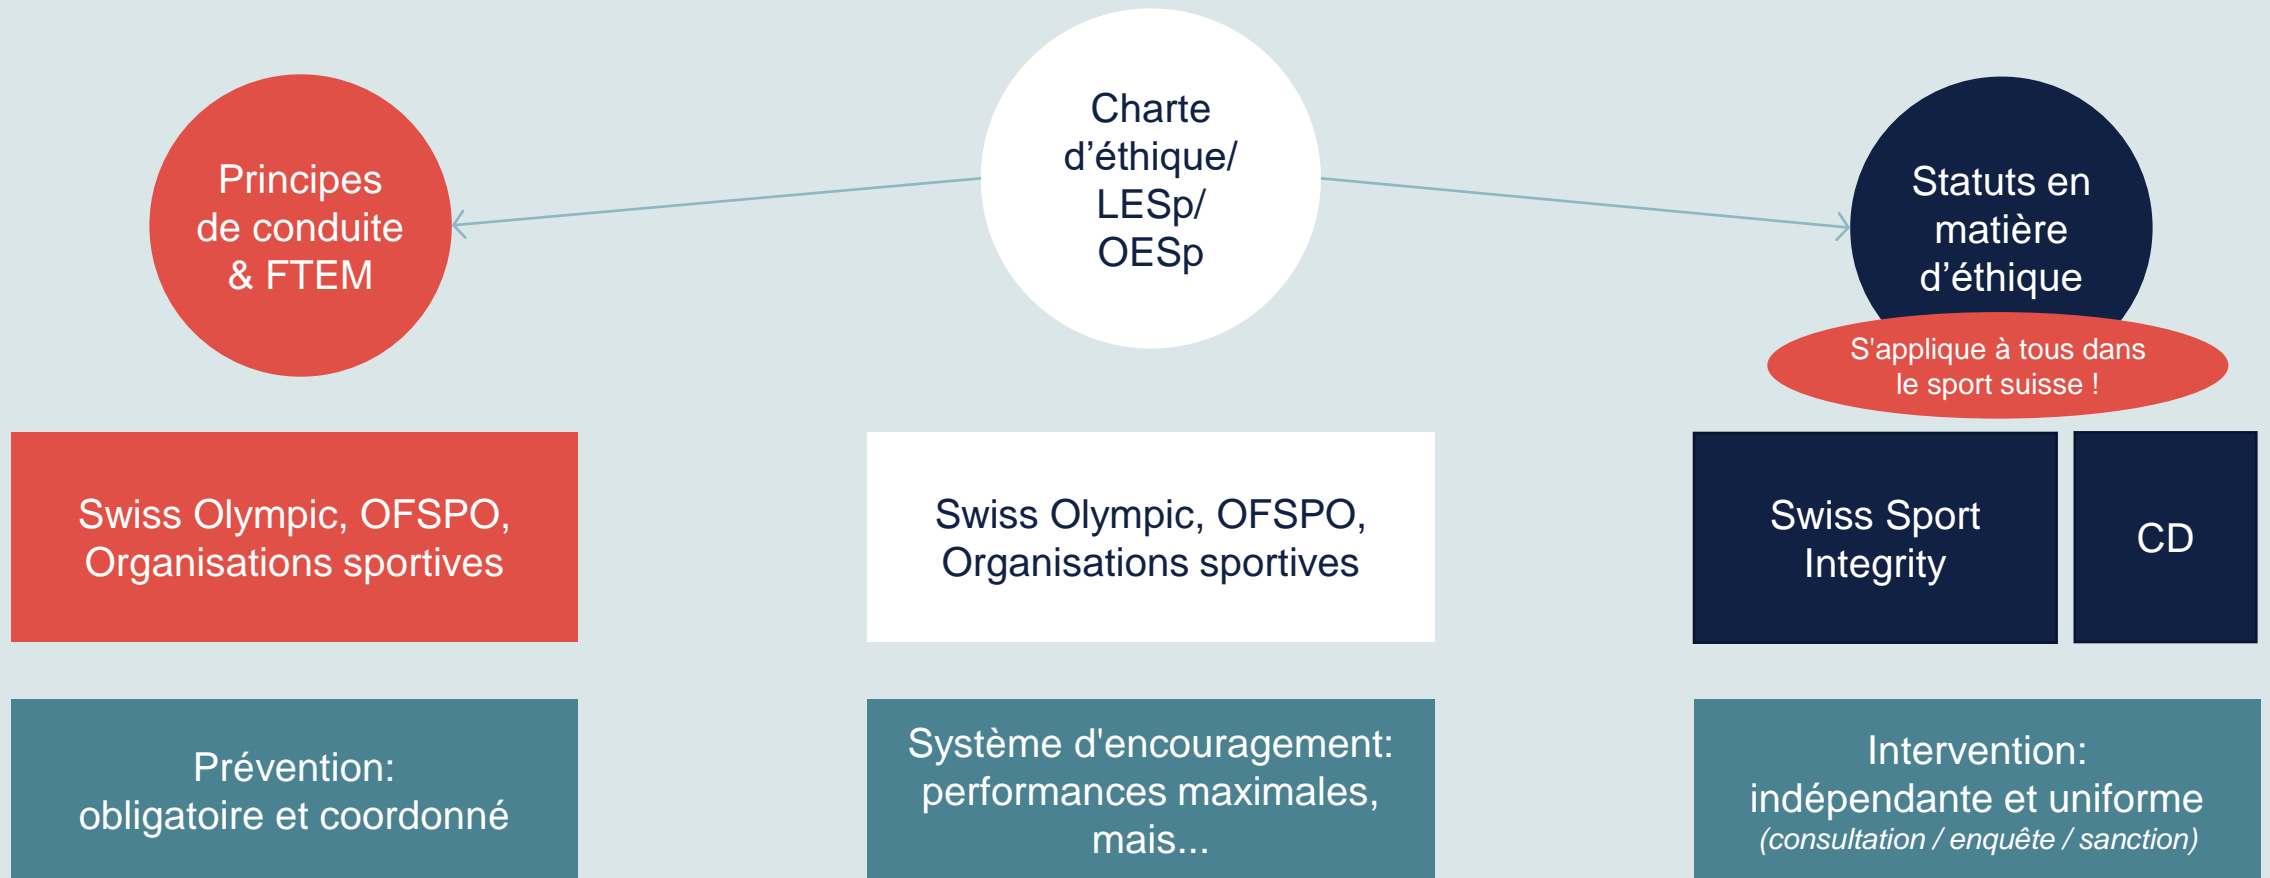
Principes de conduite & FTEM

Charte d’éthique/ LESp/ OESp

Statuts en matière d’éthique

S'applique à tous dans le sport suisse !

Swiss Olympic, OFSPO, Organisations sportives

Swiss Olympic, OFSPO, Organisations sportives

Swiss Sport Integrity

CD

Prévention: obligatoire et coordonné

Système d'encouragement: performances maximales, mais...

Intervention: indépendante et uniforme (consultation / enquête / sanction)